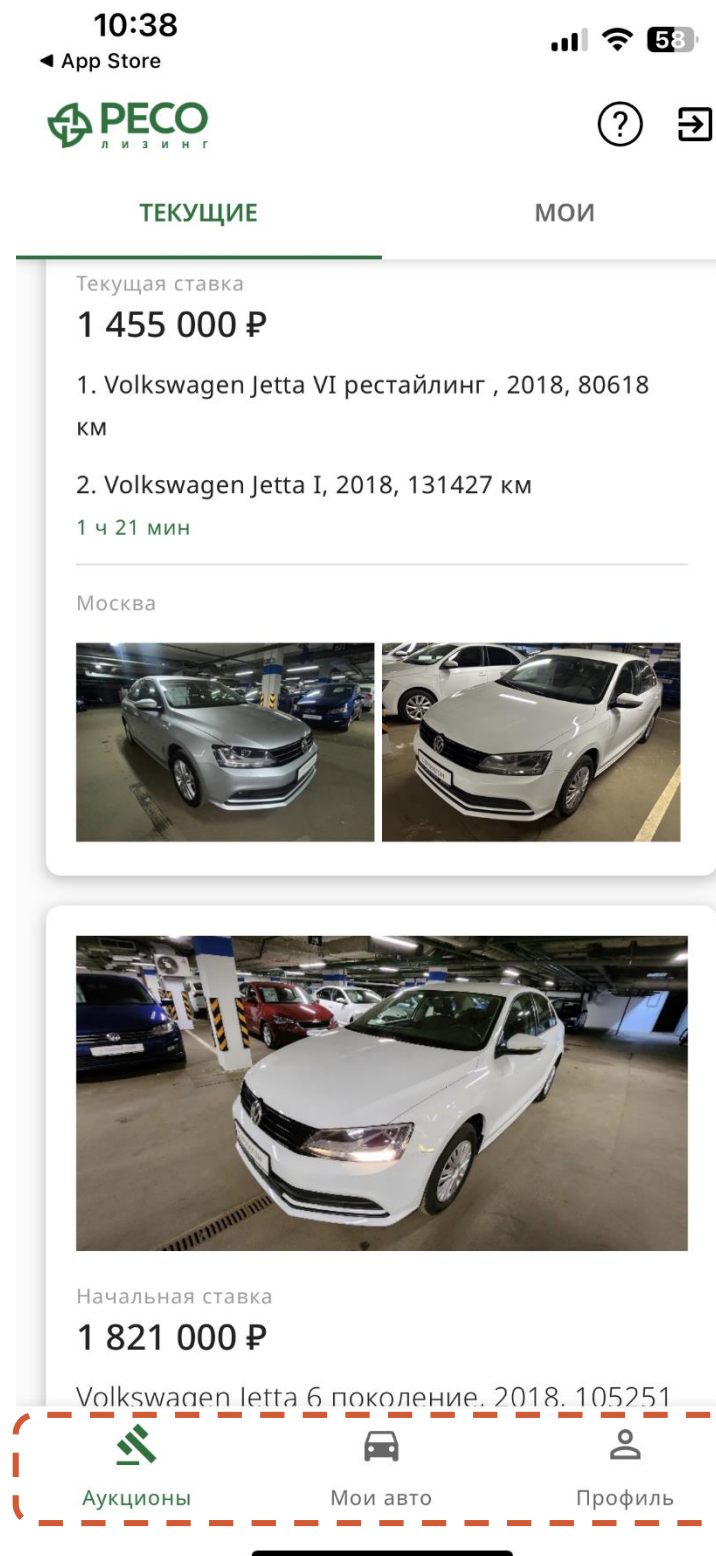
10:38
◀ App Store
58

РЕСО
лизинг

ТЕКУЩИЕ
МОИ

Текущая ставка
1 455 000 ₽
1. Volkswagen Jetta VI рестайлинг , 2018, 80618 км
2. Volkswagen Jetta I, 2018, 131427 км
1 ч 21 мин

Москва

Начальная ставка
1 821 000 ₽
Volkswagen Jetta 6 поколение, 2018, 105251

Аукционы
Мои авто
Профиль